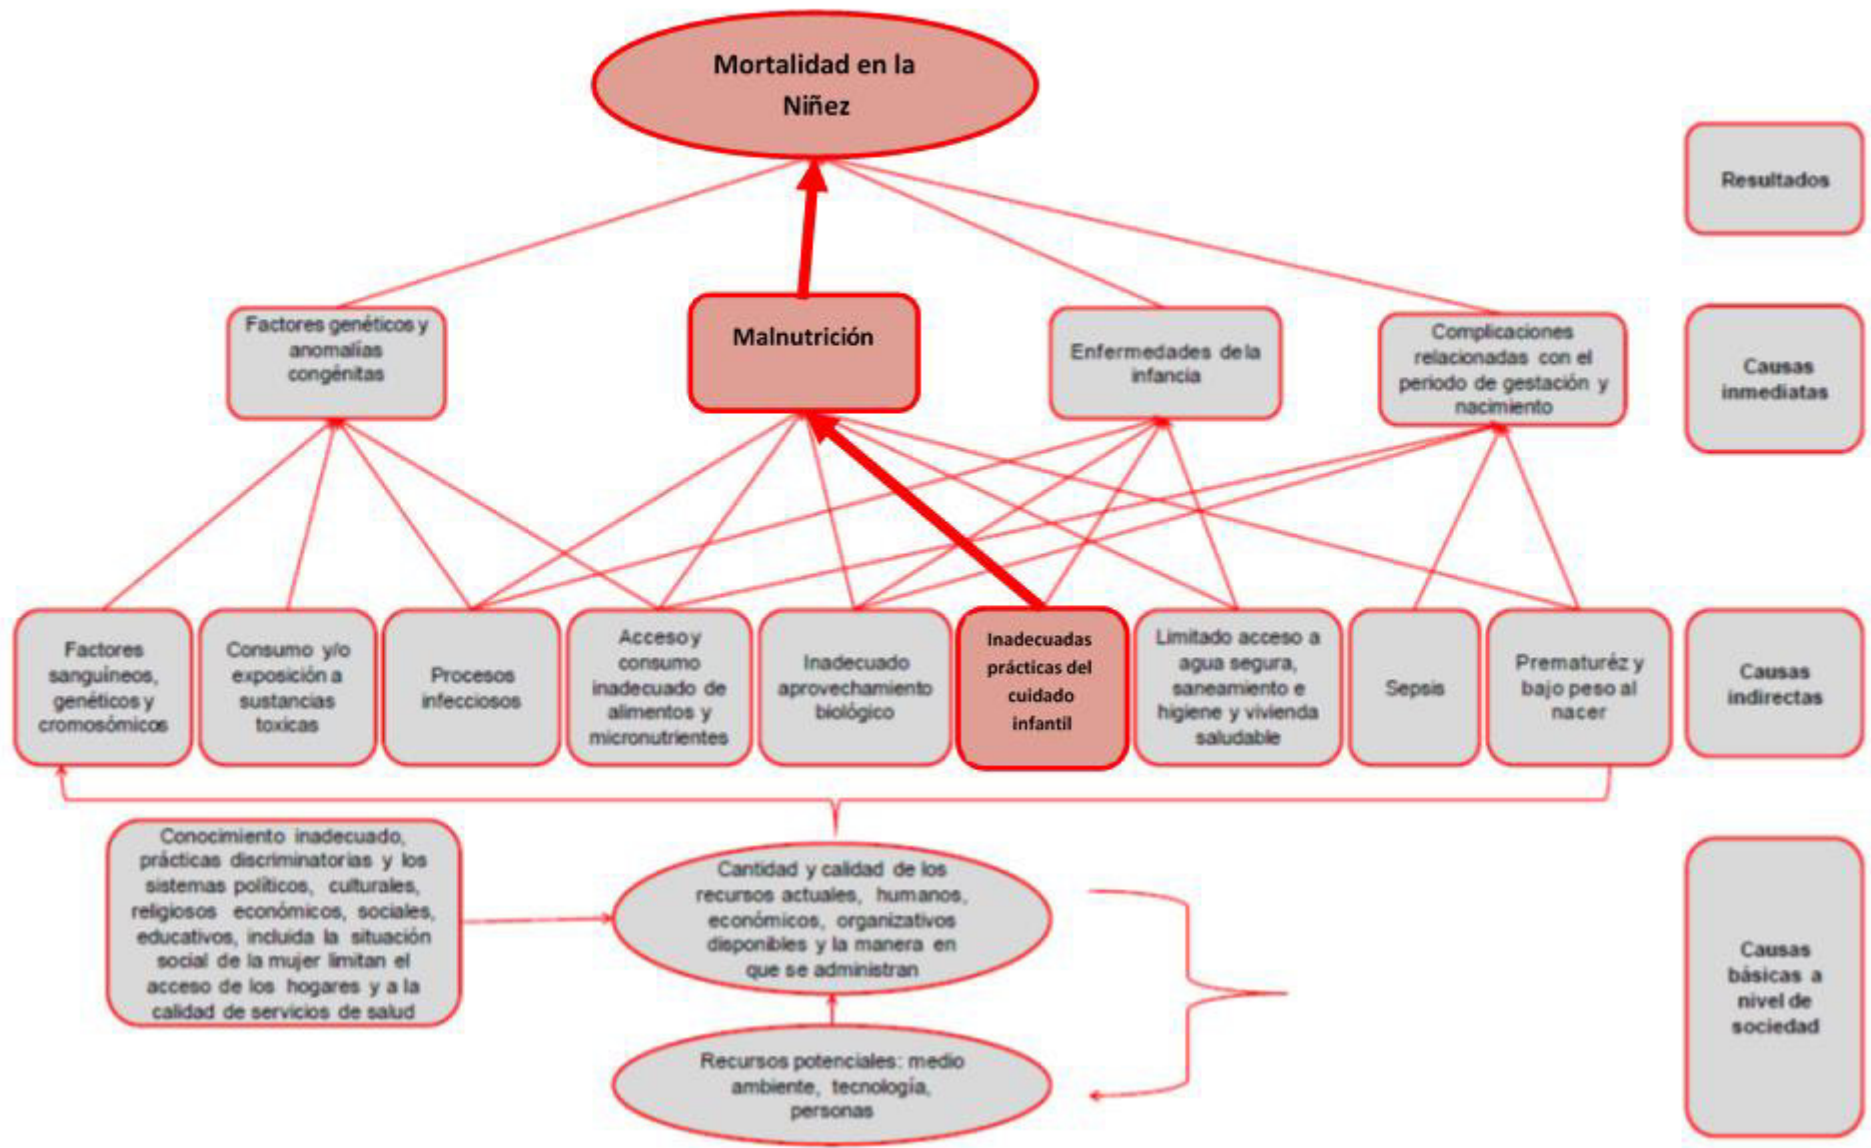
Mortalidad en la Niñez

Resultados

Factores genéticos y anomalías congénitas

Malnutrición

Enfermedades de la infancia

Complicaciones relacionadas con el periodo de gestación y nacimiento

Causas inmediatas

Factores sanguíneos, genéticos y cromosómicos

Consumo y/o exposición a sustancias toxicas

Procesos infecciosos

Acceso y consumo inadecuado de alimentos y micronutrientes

Inadecuado aprovechamiento biológico

Inadecuadas prácticas del cuidado infantil

Limitado acceso a agua segura, saneamiento e higiene y vivienda saludable

Sepsis

Prematuréz y bajo peso al nacer

Causas indirectas

Conocimiento inadecuado, prácticas discriminatorias y los sistemas políticos, culturales, religiosos económicos, sociales, educativos, incluida la situación social de la mujer limitan el acceso de los hogares y a la calidad de servicios de salud

Cantidad y calidad de los recursos actuales, humanos, económicos, organizativos disponibles y la manera en que se administran

Recursos potenciales: medio ambiente, tecnología, personas

Causas básicas a nivel de sociedad